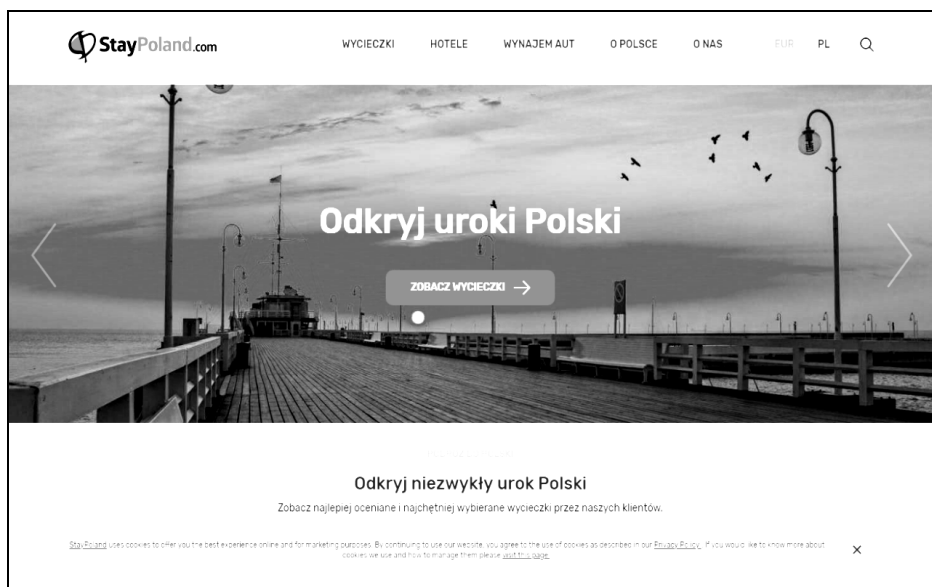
StayPoland.com

WYCIECZKI HOTELE WYNAJEM AUT O POLSCE O NAS EUR PL

Odkryj uroki Polski

ZOBACZ WYCIECZKI

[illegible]

Odkryj niezwykły urok Polski

Zobacz najlepiej oceniane i najchętniej wybierane wycieczki przez naszych klientów.

StayPoland uses cookies to offer you the best experience online and for marketing purposes. By continuing to use our website, you agree to the use of cookies as described in our Privacy Policy. If you would like to know more about cookies we use and how to manage them please visit this page.

×